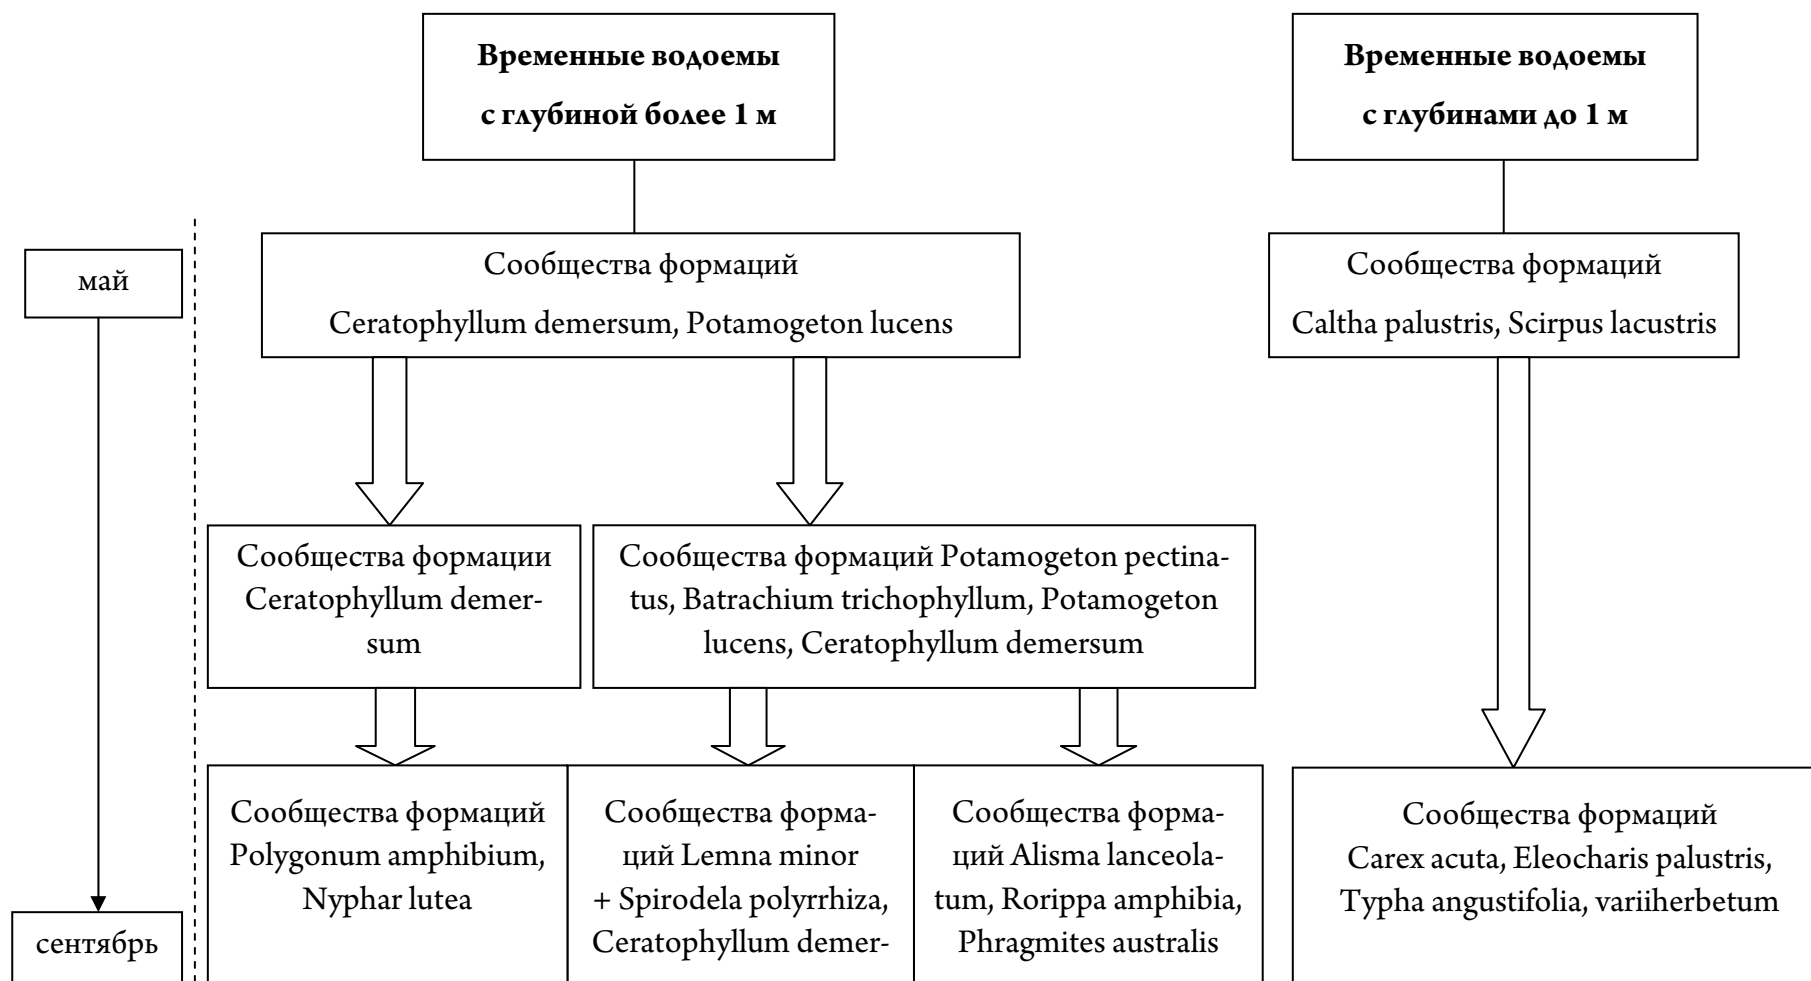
**Временные водоемы с глубиной более 1 м**

**Временные водоемы с глубинами до 1 м**

май

Сообщества формаций Ceratophyllum demersum, Potamogeton lucens

Сообщества формаций Caltha palustris, Scirpus lacustris

Сообщества формации Ceratophyllum demersum

Сообщества формаций Potamogeton pectinatus, Batrachium trichophyllum, Potamogeton lucens, Ceratophyllum demersum

Сообщества формаций Polygonum amphibium, Nyphar lutea

Сообщества формаций Lemna minor + Spirodela polyrrhiza, Ceratophyllum demer-

Сообщества формаций Alisma lanceolatum, Rorippa amphibia, Phragmites australis

Сообщества формаций Carex acuta, Eleocharis palustris, Typha angustifolia, variiherbetum

сентябрь